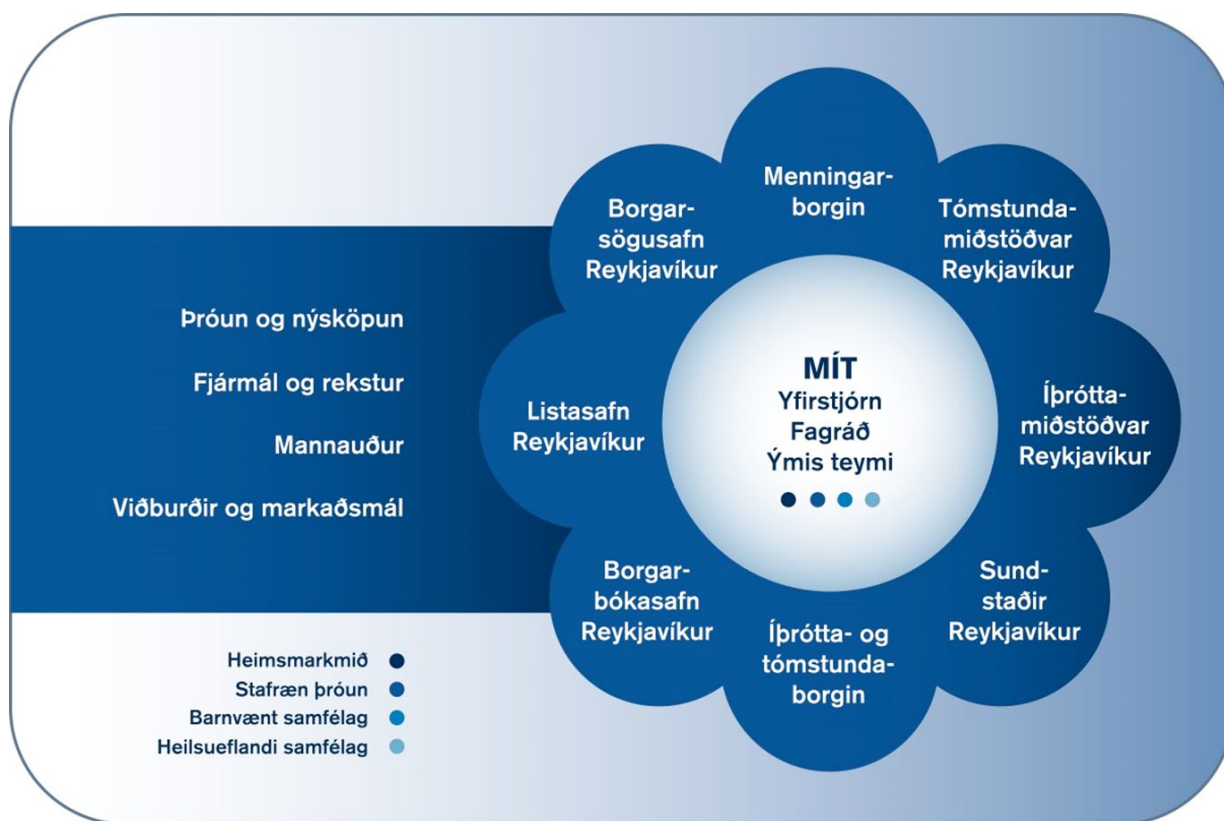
Þróun og nýsköpun

Fjármál og rekstur

Mannauður

Viðburðir og markaðsmál

Heimsmarkmið

Stafræn þróun

Barnvænt samfélag

Heilsueflandi samfélag

Menningarborgin

Tómstundamiðstöðvar Reykjavíkur

Íþróttamiðstöðvar Reykjavíkur

Sundstaðir Reykjavíkur

Íþrótta- og tómstundaborgin

Borgarbókasafn Reykjavíkur

Listasafn Reykjavíkur

Borgarsögusafn Reykjavíkur

MÍT
Yfirstjórn
Fagráð
Ýmis teymi